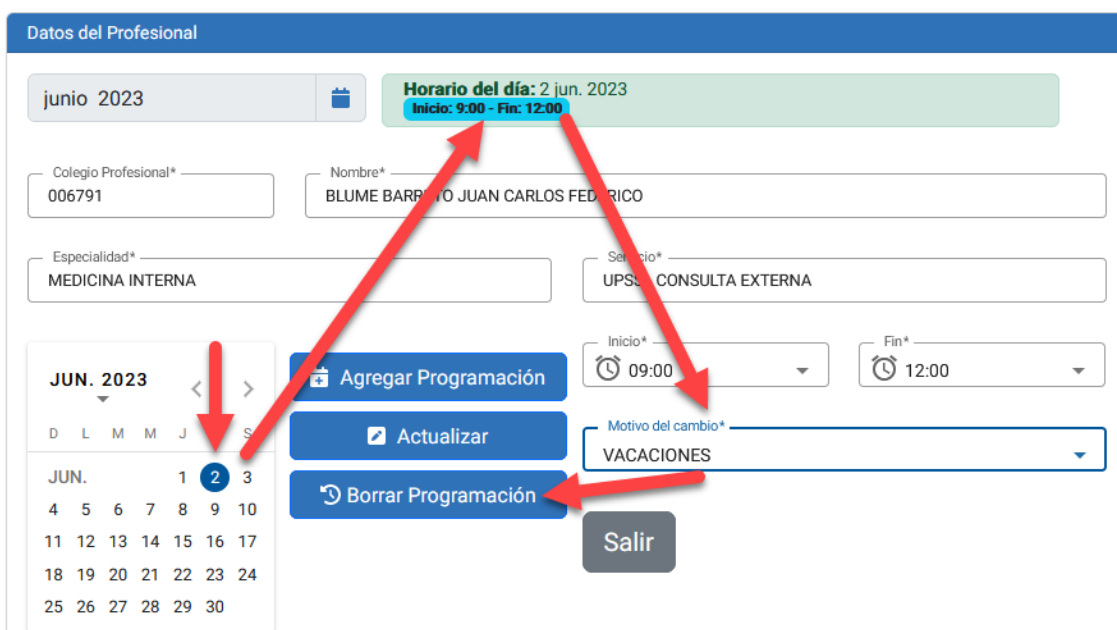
Datos del Profesional

junio 2023

Horario del día: 2 jun. 2023
Inicio: 9:00 - Fin: 12:00

Colegio Profesional*
006791

Nombre*
BLUME BARR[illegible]TO JUAN CARLOS FE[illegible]RICO

Especialidad*
MEDICINA INTERNA

Se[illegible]cio*
UPSS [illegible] CONSULTA EXTERNA

JUN. 2023

| D | L | M | M | J | V | S |
|---|---|---|---|---|---|---|
| JUN. | | | | 1 | 2 | 3 |
| 4 | 5 | 6 | 7 | 8 | 9 | 10 |
| 11 | 12 | 13 | 14 | 15 | 16 | 17 |
| 18 | 19 | 20 | 21 | 22 | 23 | 24 |
| 25 | 26 | 27 | 28 | 29 | 30 | |

Agregar Programación

Actualizar

Borrar Programación

Inicio*
09:00

Fin*
12:00

Motivo del cambio*
VACACIONES

Salir